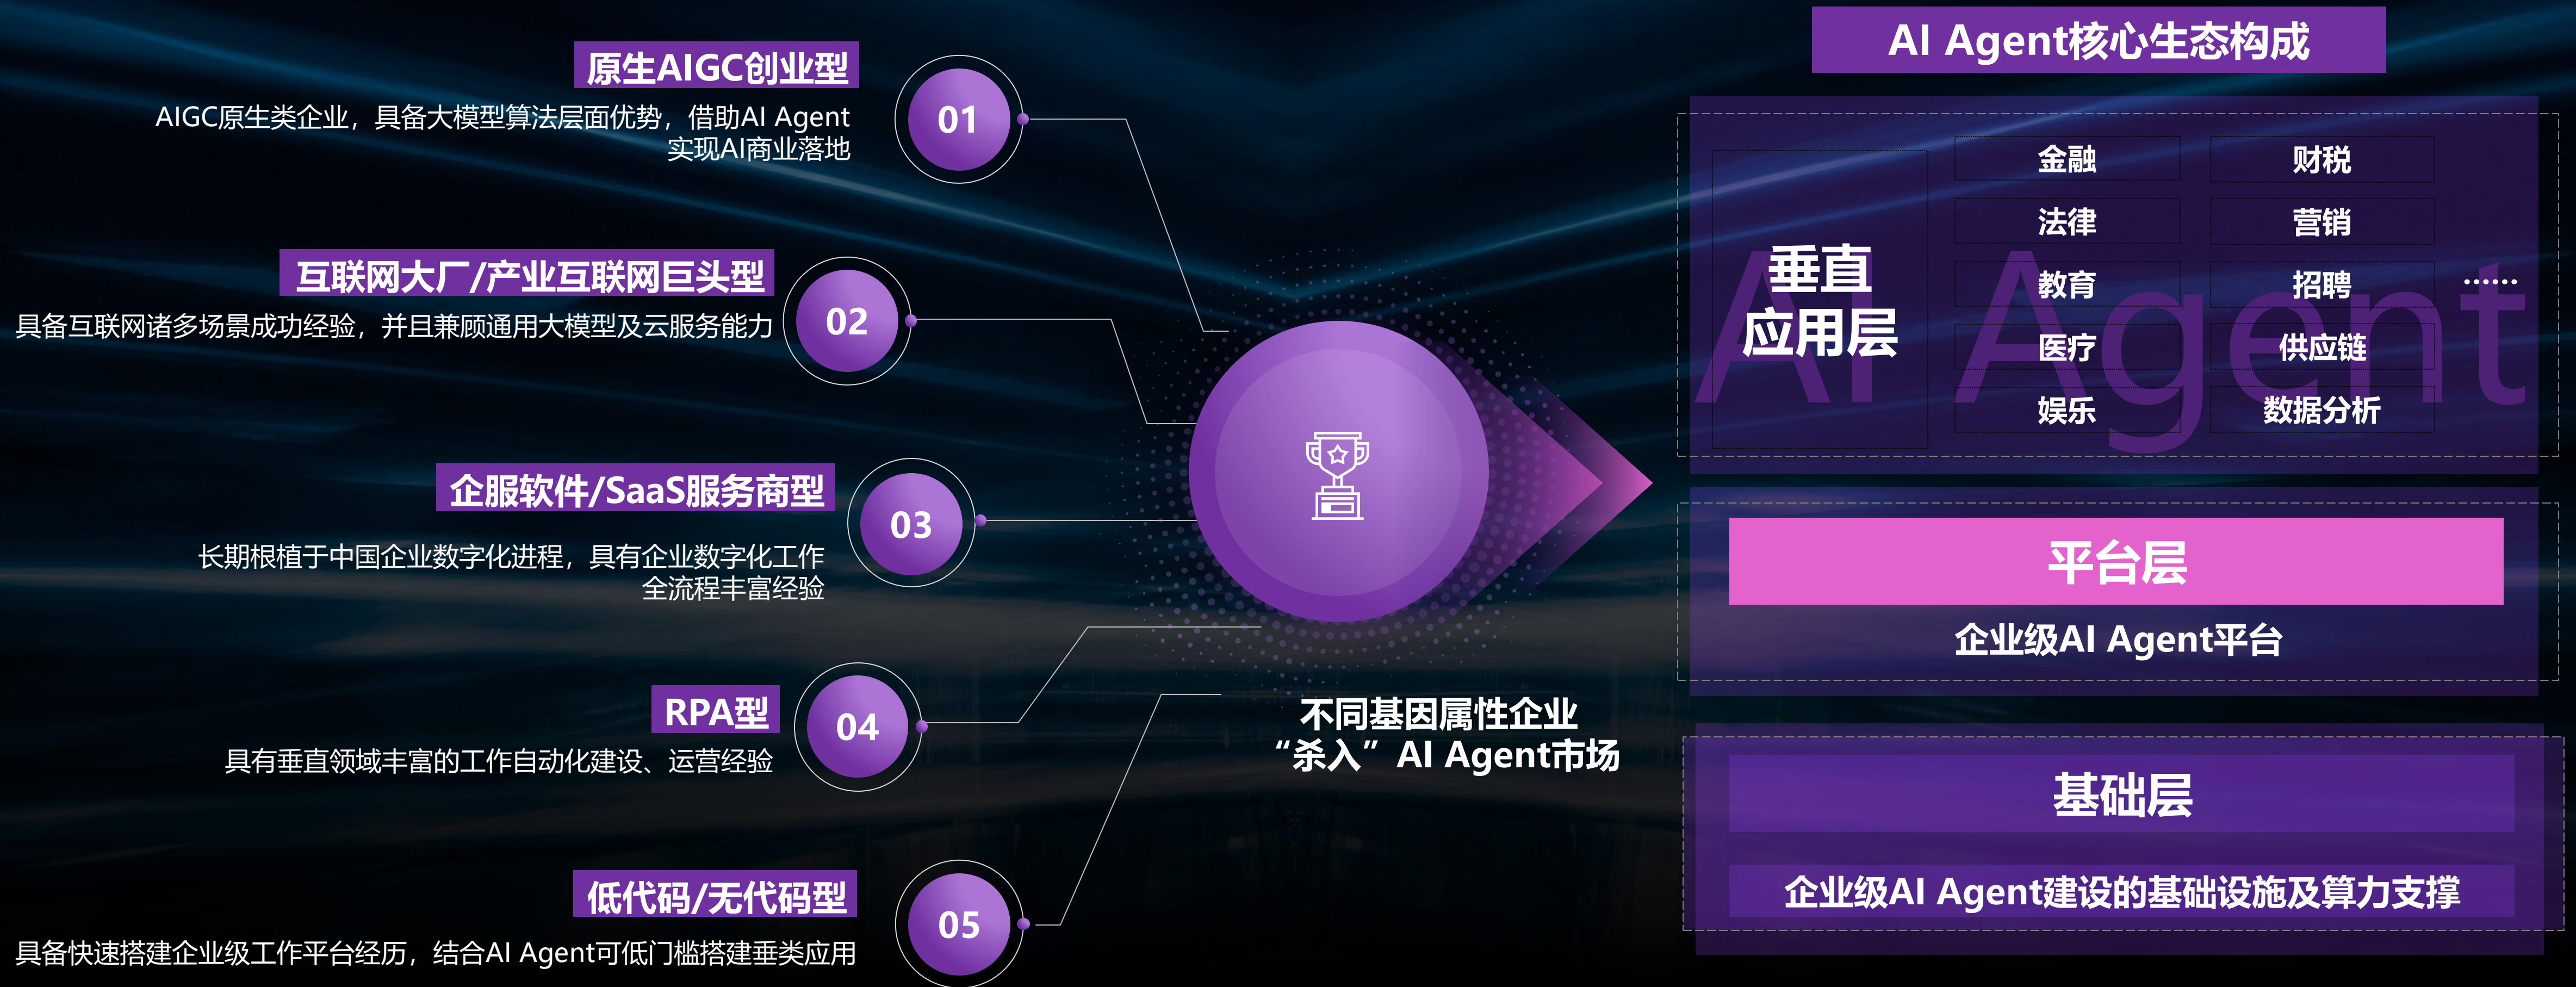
原生AIGC创业型

AIGC原生类企业，具备大模型算法层面优势，借助AI Agent实现AI商业落地

01

互联网大厂/产业互联网巨头型

具备互联网诸多场景成功经验，并且兼顾通用大模型及云服务能力

02

企服软件/SaaS服务商型

长期根植于中国企业数字化进程，具有企业数字化工作全流程丰富经验

03

RPA型

具有垂直领域丰富的工作自动化建设、运营经验

04

低代码/无代码型

具备快速搭建企业级工作平台经历，结合AI Agent可低门槛搭建垂类应用

05

不同基因属性企业“杀入”AI Agent市场

AI Agent核心生态构成

垂直应用层

| 金融 | 财税 |
|---|---|
| 法律 | 营销 |
| 教育 | 招聘 |
| 医疗 | 供应链 |
| 娱乐 | 数据分析 |

……

AI Agent

平台层

企业级AI Agent平台

基础层

企业级AI Agent建设的基础设施及算力支撑